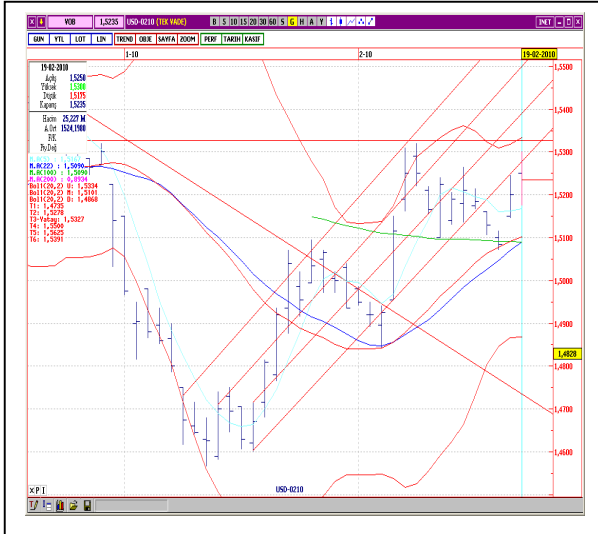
X | VOB | 1,5235 | USD-0210 (TEK VADE) | B 5 10 15 20 30 60 G H A Y | INET | X

GUN YTL LOT LIN TREND OBJE SAYFA ZOOM PERF TARIH KASIF

1-10 | 2-10 | 19-02-2010

19-02-2010
Açılış 1,5250
Yüksek 1,5300
Düşük 1,5175
Kapanış 1,5235

Hacim 25,227 M
A.Ort 1524,1900
F/K
Fy/Def

M.AC(22) : 1,5090
M.AC(100) : 1,5090
M.AC(200) : 0,8934
Boll(20,2) U: 1,5334
Boll(20,2) M: 1,5101
Boll(20,2) D: 1,4868
T1: 1,4735
T2: 1,5278
T3-Vatay: 1,5327
T4: 1,5500
T5: 1,5625
T6: 1,5391

1,5500
1,5400
1,5300
1,5200
1,5100
1,5000
1,4900
1,4828
1,4800
1,4700
1,4600

X P I
USD-0210